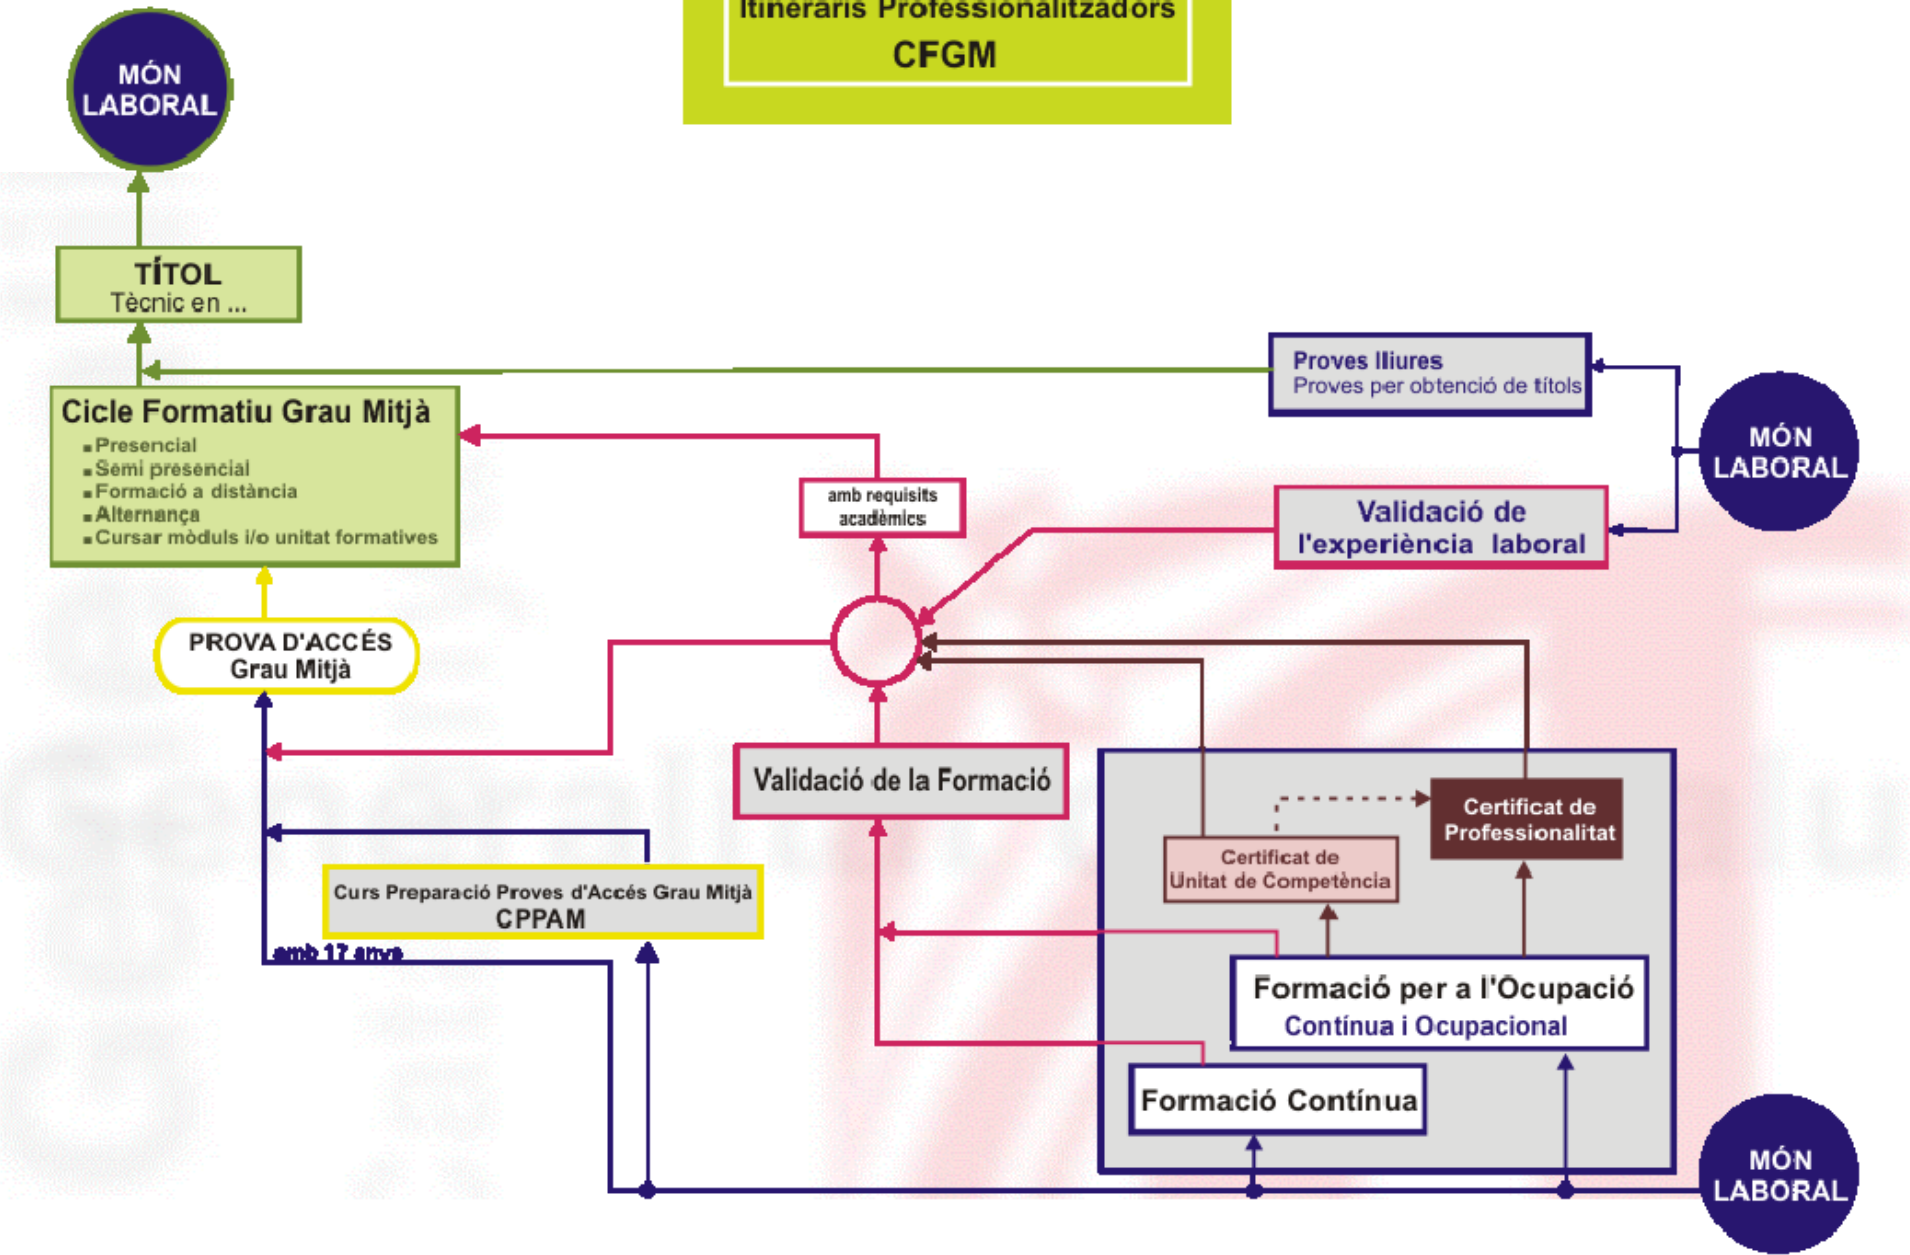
Itineraris Professionalitzadors
CFGM

MÓN LABORAL

TÍTOL
Tècnic en ...

Proves lliures
Proves per obtenció de títols

MÓN LABORAL

Cicle Formatiu Grau Mitjà
- Presencial
- Semi presencial
- Formació a distància
- Alternança
- Cursar mòduls i/o unitat formatives

amb requisits acadèmics

Validació de l'experiència laboral

PROVA D'ACCÉS Grau Mitjà

Validació de la Formació

Certificat de Professionalitat

Certificat de Unitat de Competència

Curs Preparació Proves d'Accés Grau Mitjà
CPPAM

amb 17 anys

Formació per a l'Ocupació
Contínua i Ocupacional

Formació Contínua

MÓN LABORAL